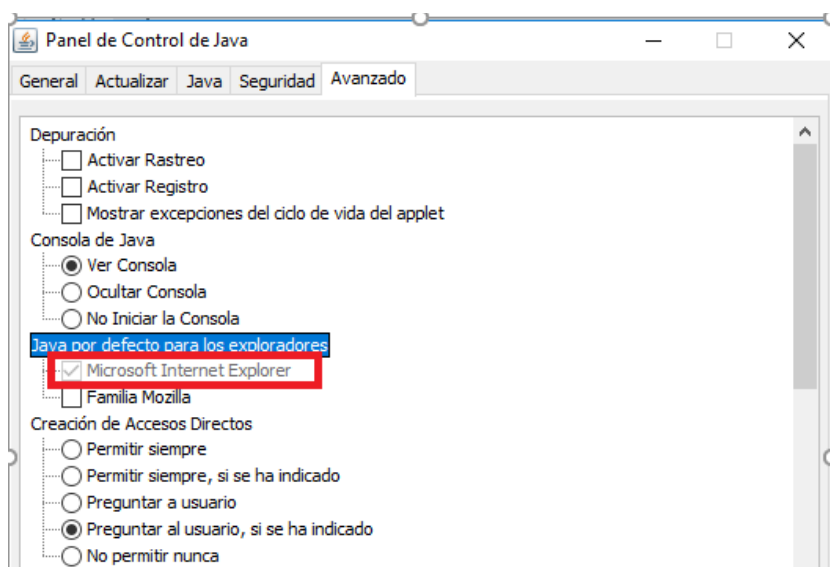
Panel de Control de Java

General | Actualizar | Java | Seguridad | Avanzado

Depuración
Activar Rastreo
Activar Registro
Mostrar excepciones del ciclo de vida del applet
Consola de Java
Ver Consola
Ocultar Consola
No Iniciar la Consola
Java por defecto para los exploradores
Microsoft Internet Explorer
Familia Mozilla
Creación de Accesos Directos
Permitir siempre
Permitir siempre, si se ha indicado
Preguntar a usuario
Preguntar al usuario, si se ha indicado
No permitir nunca